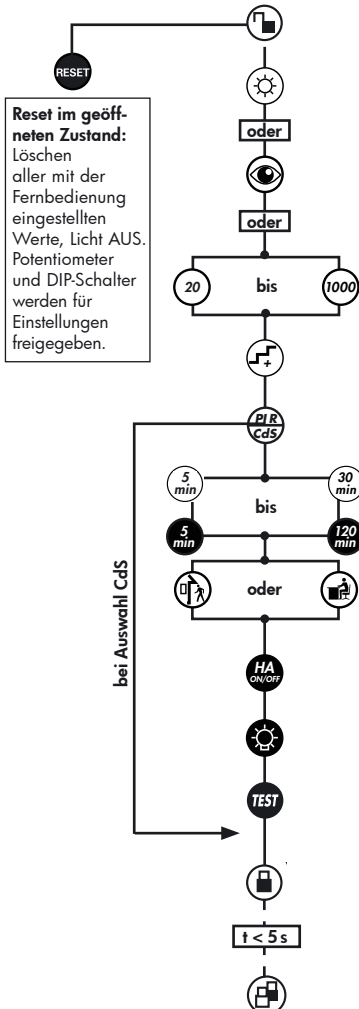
RESET

**Reset im geöffneten Zustand:** Löschen aller mit der Fernbedienung eingestellten Werte, Licht AUS. Potentiometer und DIP-Schalter werden für Einstellungen freigegeben.

oder

oder

20

bis

1000

+

PIR
CdS

5 min

bis

30 min

5 min

120 min

oder

bei Auswahl CdS

HA ON/OFF

TEST

t < 5 s